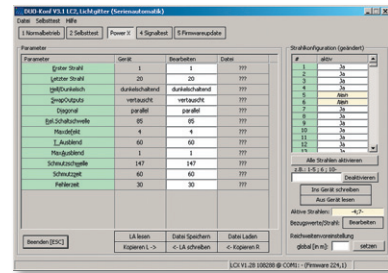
DUO-Konf V3.1 LC2, Lichtgitter (Seriemautomatik)
Datei Selbsttest Hilfe
1 Normalbetrieb | 2 Selbsttest | Power X | 4 Signaltest | 5 Firmwareupdate

Parameter

| Parameter | Gerät | Bearbeiten | Datei |
|---|---|---|---|
| Erster Strahl | 1 | 1 | ??? |
| Letzter Strahl | 20 | 20 | ??? |
| Hell/Dunkelsch | dunkelschaltend | dunkelschaltend | ??? |
| SwapOutputs | vertauscht | vertauscht | ??? |
| Diagonal | parallel | parallel | ??? |
| Rel.Schaltschwelle | 85 | 85 | ??? |
| Maxdefekt | 4 | 4 | ??? |
| T_Ausblend | 60 | 60 | ??? |
| Maxdunkel | 1 | 1 | ??? |
| Schmutzschwelle | 147 | 147 | ??? |
| Schmutzzeit | 60 | 60 | ??? |
| Fehlerzeit | 30 | 30 | ??? |

Beenden [ESC] | LA lesen | Kopieren L -> | Datei Speichern | <- LA schreiben | Datei Laden | <- Kopieren R

Strahlkonfiguration (geändert)

| # | aktiv |
|---|---|
| 1 | Ja |
| 2 | Ja |
| 3 | Ja |
| 4 | Ja |
| 5 | Nein |
| 6 | Nein |
| 7 | Ja |
| 8 | Ja |
| 9 | Ja |
| 10 | Ja |

Alle Strahlen aktivieren
2,8; 5-6; 10- | Deaktivieren
Ins Gerät schreiben
Aus Gerät lesen
Aktive Strahlen: -4;7-
Bezugswerte/Strahl: Bearbeiten
Reichweitenvoreinstellung
global [in m]: setzen

LCX V1.28 108200 @ COM1: - (Firmware 224.1)